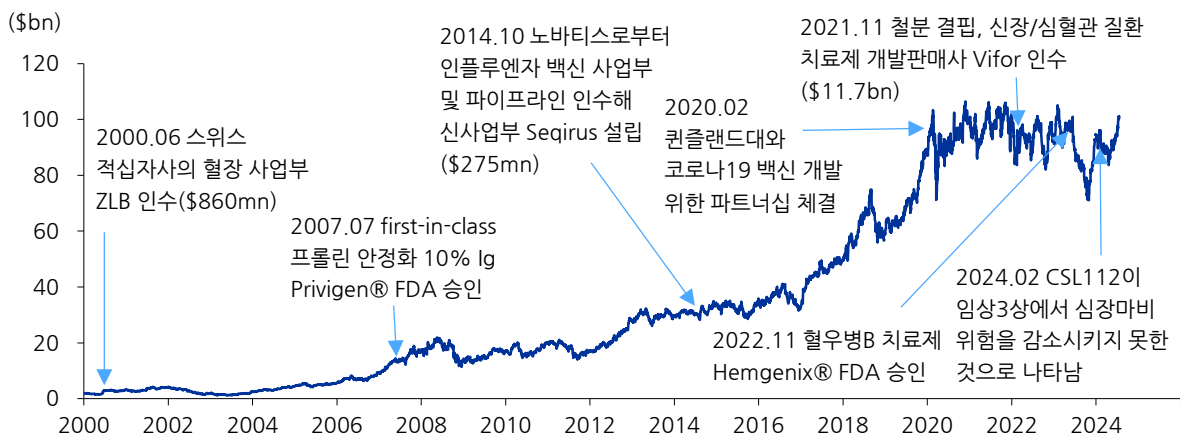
($bn)

120
100
80
60
40
20
0

2000 2002 2004 2006 2008 2010 2012 2014 2016 2018 2020 2022 2024

2000.06 스위스 적십자사의 혈장 사업부 ZLB 인수($860mn)

2007.07 first-in-class 프롤린 안정화 10% Ig Privigen® FDA 승인

2014.10 노바티스로부터 인플루엔자 백신 사업부 및 파이프라인 인수해 신사업부 Seqirus 설립 ($275mn)

2020.02 퀸즐랜드대와 코로나19 백신 개발 위한 파트너십 체결

2021.11 철분 결핍, 신장/심혈관 질환 치료제 개발판매사 Vifor 인수 ($11.7bn)

2022.11 혈우병B 치료제 Hemgenix® FDA 승인

2024.02 CSL112이 임상3상에서 심장마비 위험을 감소시키지 못한 것으로 나타남